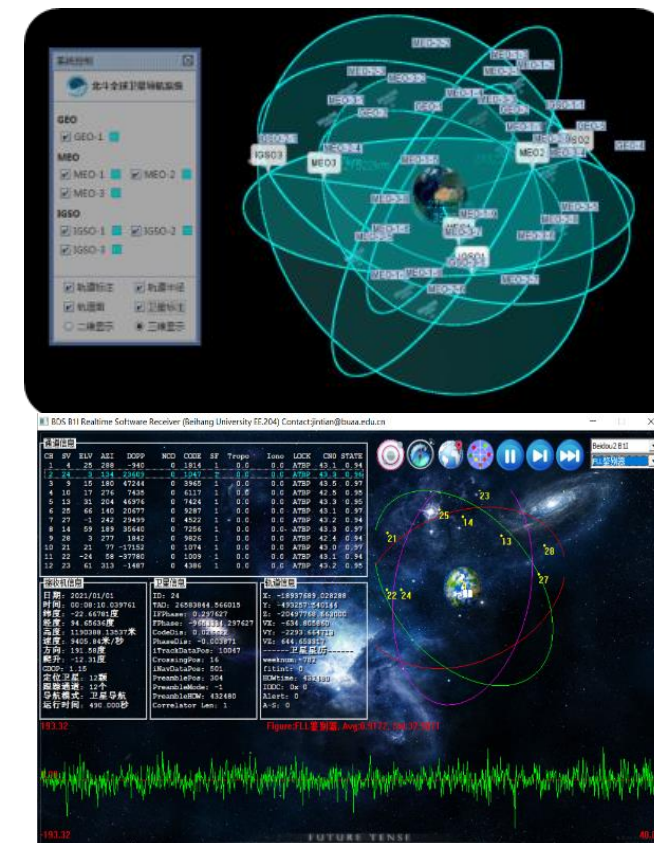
系统控制

北斗全球卫星导航系统

GEO
GEO-1

MEO
MEO-1
MEO-2
MEO-3

IGSO
IGSO-1
IGSO-2
IGSO-3

轨道标注
轨道半径
轨道面
卫星标注
三维显示
二维显示

MEO-2
MEO-3
GEO-1
IGSO3
MEO3
MEO2
IGSO2
IGSO1
GEO-1

BDS B1I Realtime Software Receiver (Beihang University EE.204) Contact:jinlian@buaa.edu.cn

Beidou2 B1I

跟踪通道

| CH | SV | ELV | AZI | DOPP | NCO | CODE | SF | Tropo | Iono | LOCK | CN0 | STATE |
|---|---|---|---|---|---|---|---|---|---|---|---|---|
| 1 | 4 | 25 | 288 | -940 | 0 | 1814 | 1 | 0.0 | 0.0 | ATBP | 43.1 | 0.94 |
| 2 | 24 | 3 | 134 | 29469 | 0 | 1347 | 2 | 0.0 | 0.0 | ATBP | 43.2 | 0.95 |
| 3 | 5 | 15 | 180 | 47244 | 0 | 3965 | 1 | 0.0 | 0.0 | ATBP | 43.5 | 0.97 |
| 4 | 10 | 17 | 276 | 7435 | 0 | 6117 | 1 | 0.0 | 0.0 | ATBP | 42.5 | 0.95 |
| 5 | 13 | 31 | 204 | 46976 | 0 | 7424 | 1 | 0.0 | 0.0 | ATBP | 43.0 | 0.95 |
| 6 | 25 | 66 | 140 | 20677 | 0 | 9287 | 1 | 0.0 | 0.0 | ATBP | 43.1 | 0.97 |
| 7 | 27 | -1 | 242 | 29499 | 0 | 4522 | 1 | 0.0 | 0.0 | ATBP | 43.2 | 0.94 |
| 8 | 14 | 59 | 189 | 30640 | 0 | 7256 | 1 | 0.0 | 0.0 | ATBP | 43.3 | 0.97 |
| 9 | 20 | 3 | 277 | 1842 | 0 | 9826 | 1 | 0.0 | 0.0 | ATBP | 42.4 | 0.94 |
| 10 | 21 | 21 | 77 | -17152 | 0 | 1074 | 1 | 0.0 | 0.0 | ATBP | 43.0 | 0.97 |
| 11 | 22 | -24 | 58 | -37780 | 0 | 1009 | 1 | 0.0 | 0.0 | ATBP | 43.1 | 0.94 |
| 12 | 23 | 61 | 313 | -1487 | 0 | 4386 | 1 | 0.0 | 0.0 | ATBP | 43.2 | 0.95 |

接收机信息
日期: 2021/01/01
时间: 00:08:10.039761
纬度: -22.66781度
经度: 94.65636度
高度: 1190388.13537米
速度: 9405.86米/秒
方向: 191.58度
爬升: -12.31度
GDOP: 1.15
定位卫星: 12颗
跟踪通道: 12个
导航模式: 卫星导航
运行时间: 490.000秒

卫星信息
ID: 24
TAO: 26583864.866015
IFPhase: 0.297627
FPhase: -9688111.297627
CodeDis: 0.024432
PhaseDis: -0.003871
iTrackDataPos: 10067
CrossingPos: 16
iNavDataPos: 501
PreamblePos: 304
PreambleMode: -1
PreambleHOW: 432480
Correlator Len: 1

轨道信息
X: -18937689.028288
Y: -493257.540144
Z: -20497768.642000
VX: -634.805860
VY: -2293.654719
VZ: 644.659917
------卫星星历------
weeknum: 782
fitint: 0
HOWtime: 432180
IODC: 0x 0
Alert: 0
A-S: 0

23
25
14
21
13
28
22
24
27

183.32
Figure:B1I量测器, Avg:0.3113, Std:32.9871
-183.32
FUTURE TENSE
40.0